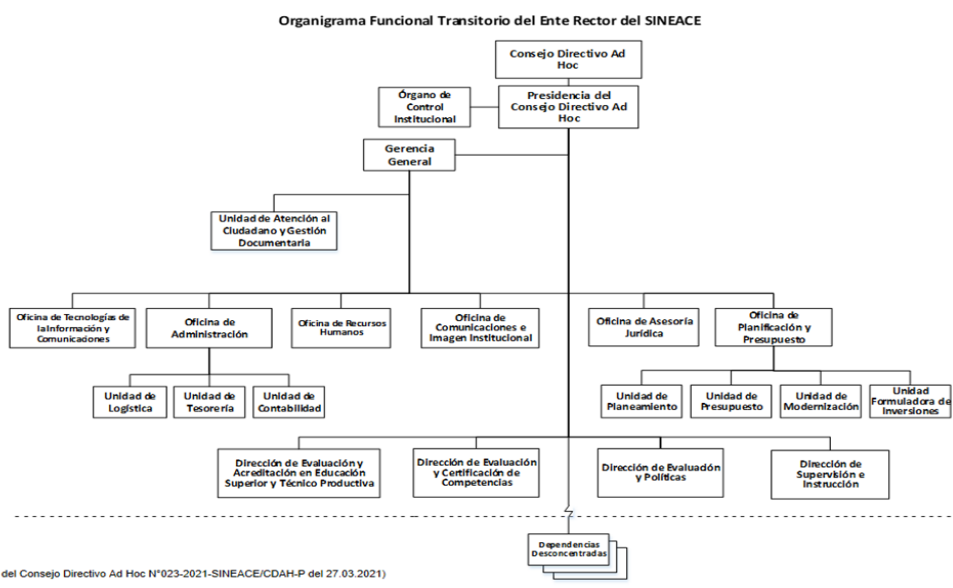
Organigrama Funcional Transitorio del Ente Rector del SINEACE

Consejo Directivo Ad Hoc

Órgano de Control Institucional

Presidencia del Consejo Directivo Ad Hoc

Gerencia General

Unidad de Atención al Ciudadano y Gestión Documentaria

Oficina de Tecnologías de laInformación y Comunicaciones

Oficina de Administración

Oficina de Recursos Humanos

Oficina de Comunicaciones e Imagen Institucional

Oficina de Asesoría Jurídica

Oficina de Planificación y Presupuesto

Unidad de Logística

Unidad de Tesorería

Unidad de Contabilidad

Unidad de Planeamiento

Unidad de Presupuesto

Unidad de Modernización

Unidad Formuladora de Inversiones

Dirección de Evaluación y Acreditación en Educación Superior y Técnico Productiva

Dirección de Evaluación y Certificación de Competencias

Dirección de Evaluadón y Políticas

Dirección de Supervisión e Instrucción

Dependencias Desconcentradas

del Consejo Directivo Ad Hoc N°023-2021-SINEACE/CDAH-P del 27.03.2021)